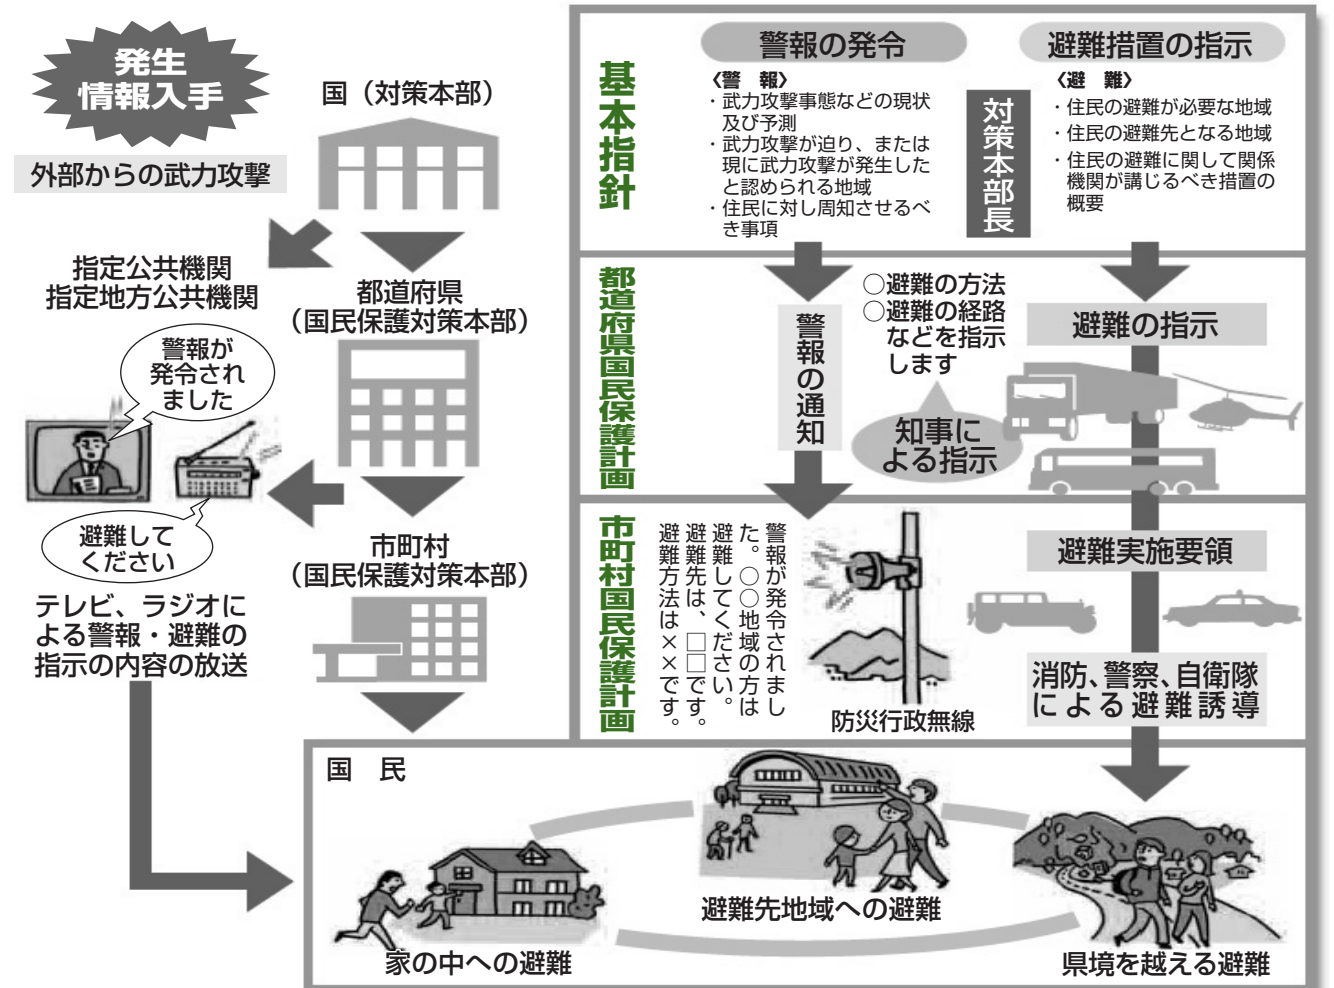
発生
情報入手

外部からの武力攻撃

国（対策本部）

指定公共機関
指定地方公共機関

都道府県
（国民保護対策本部）

警報が発令されました

避難してください

テレビ、ラジオによる警報・避難の指示の内容の放送

市町村
（国民保護対策本部）

基本指針

警報の発令

〈警　報〉
・武力攻撃事態などの現状及び予測
・武力攻撃が迫り、または現に武力攻撃が発生したと認められる地域
・住民に対し周知させるべき事項

対策本部長

避難措置の指示

〈避　難〉
・住民の避難が必要な地域
・住民の避難先となる地域
・住民の避難に関して関係機関が講じるべき措置の概要

都道府県国民保護計画

警報の通知

○避難の方法
○避難の経路
などを指示します

知事による指示

避難の指示

市町村国民保護計画

警報が発令されました。○○地域の方は避難してください。避難先は、□□です。避難方法は××です。

防災行政無線

避難実施要領

消防、警察、自衛隊による避難誘導

国　民

家の中への避難

避難先地域への避難

県境を越える避難